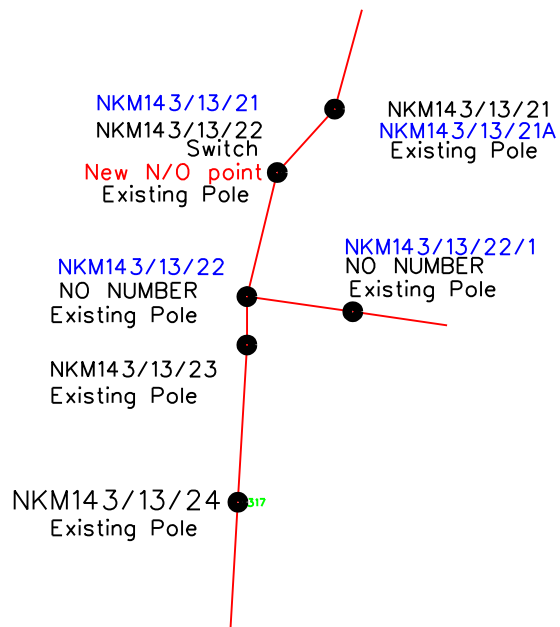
NKM143/13/21
NKM143/13/22
Switch
New N/O point
Existing Pole

NKM143/13/21
NKM143/13/21A
Existing Pole

NKM143/13/22/1
NO NUMBER
Existing Pole

NKM143/13/22
NO NUMBER
Existing Pole

NKM143/13/23
Existing Pole

NKM143/13/24
Existing Pole

317